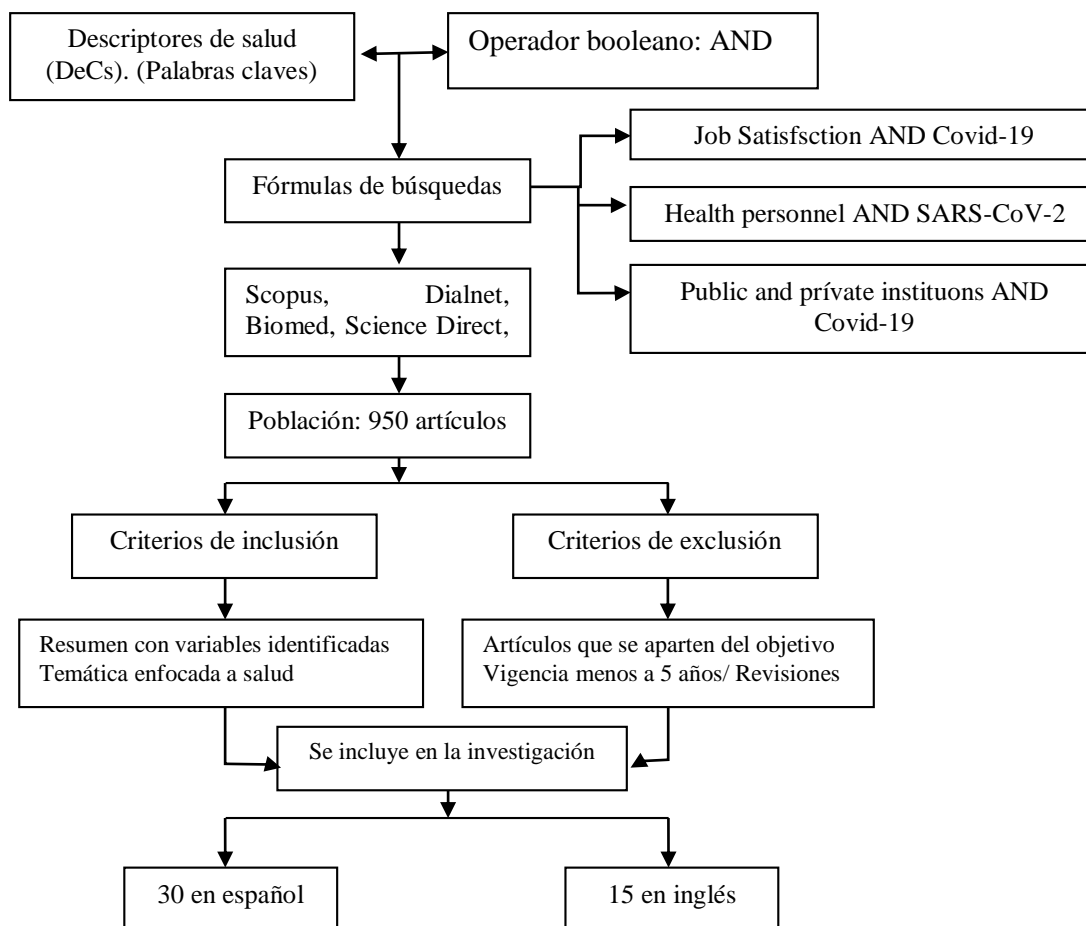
Descriptores de salud (DeCs). (Palabras claves)

Operador booleano: AND

Fórmulas de búsquedas

Job Satisfsction AND Covid-19

Health personnel AND SARS-CoV-2

Public and prívate instituons AND Covid-19

Scopus, Dialnet, Biomed, Science Direct,

Población: 950 artículos

Criterios de inclusión

Criterios de exclusión

Resumen con variables identificadas
Temática enfocada a salud

Artículos que se aparten del objetivo
Vigencia menos a 5 años/ Revisiones

Se incluye en la investigación

30 en español

15 en inglés